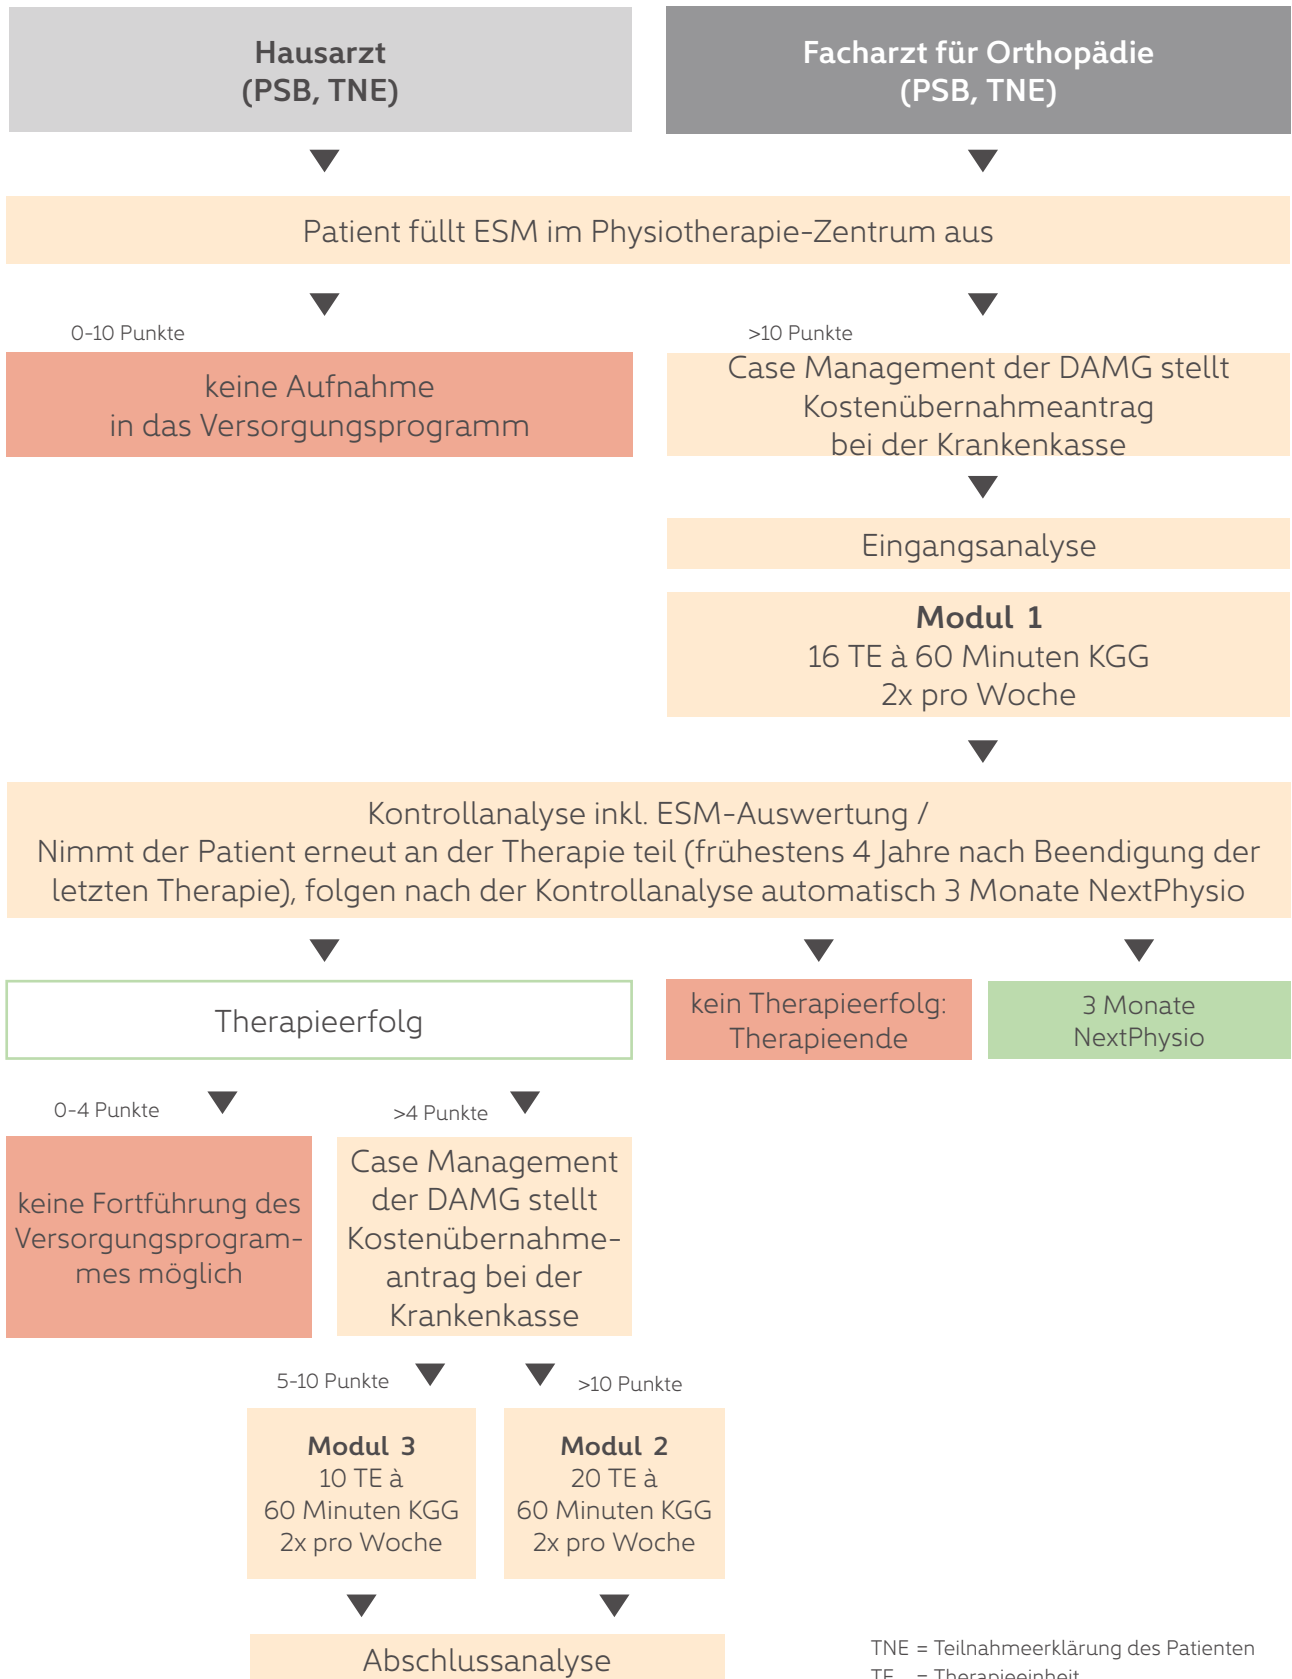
Hausarzt
(PSB, TNE)

Facharzt für Orthopädie
(PSB, TNE)

Patient füllt ESM im Physiotherapie-Zentrum aus

0-10 Punkte

keine Aufnahme
in das Versorgungsprogramm

>10 Punkte

Case Management der DAMG stellt
Kostenübernahmeantrag
bei der Krankenkasse

Eingangsanalyse

**Modul 1**
16 TE à 60 Minuten KGG
2x pro Woche

Kontrollanalyse inkl. ESM-Auswertung /
Nimmt der Patient erneut an der Therapie teil (frühestens 4 Jahre nach Beendigung der letzten Therapie), folgen nach der Kontrollanalyse automatisch 3 Monate NextPhysio

Therapieerfolg

kein Therapieerfolg:
Therapieende

3 Monate
NextPhysio

0-4 Punkte

>4 Punkte

keine Fortführung des Versorgungsprogrammes möglich

Case Management der DAMG stellt Kostenübernahmeantrag bei der Krankenkasse

5-10 Punkte

>10 Punkte

**Modul 3**
10 TE à
60 Minuten KGG
2x pro Woche

**Modul 2**
20 TE à
60 Minuten KGG
2x pro Woche

Abschlussanalyse

TNE = Teilnahmeerklärung des Patienten
TE = Therapieeinheit